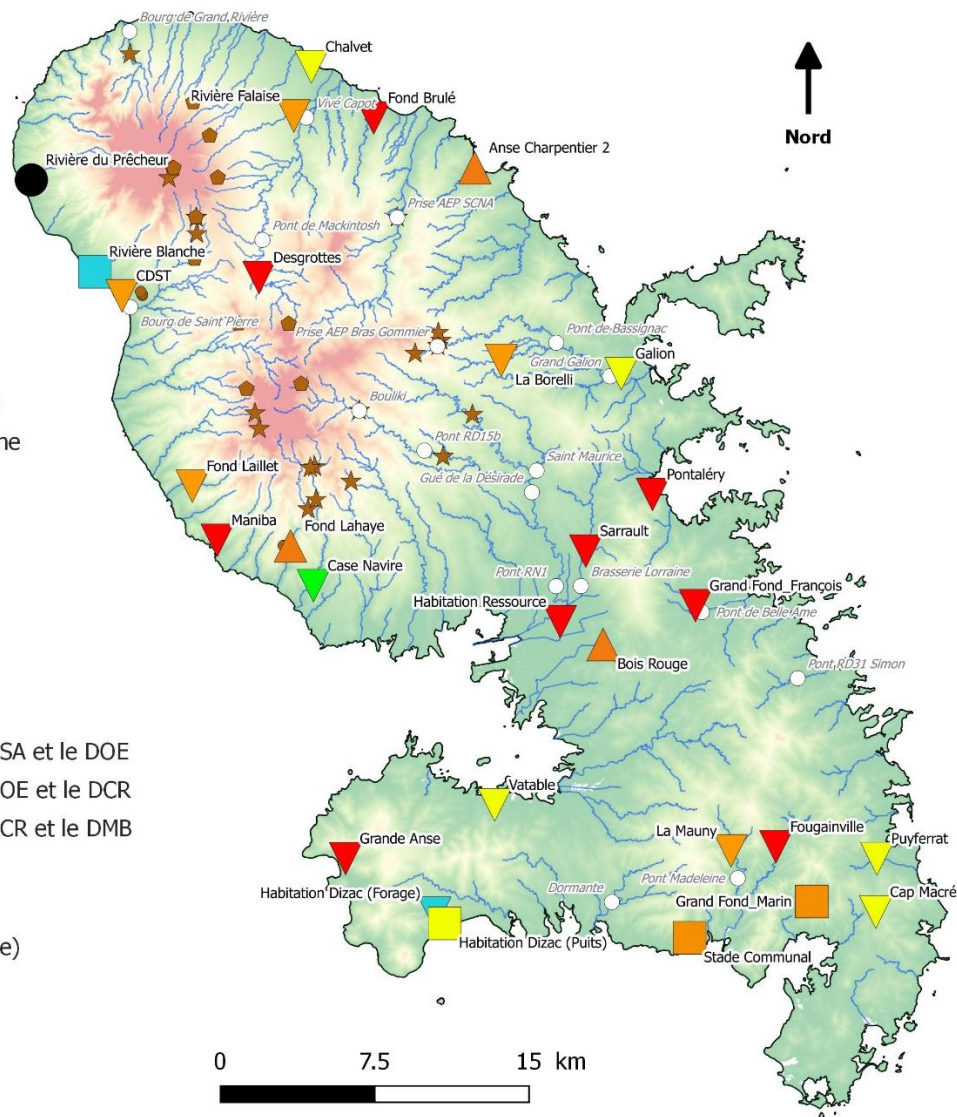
Bourg de Grand Rivière
Chalvet
Rivière Falaise
Vivé Capot
Fond Brulé
Nord
Anse Charpentier 2
Rivière du Prêcheur
Prise AEP SCNA
Pont de Mackintosh
Rivière Blanche
Desgrottes
CDST
Bourg de Saint Pierre
Prise AEP Bras Gommier
Pont de Bassignac
Grand Galion
Galion
La Borelli
Bouliki
ne
Pont RD15b
Saint Maurice
Gué de la Désirade
Pontaléry
Fond Laillet
Maniba
Fond Lahaye
Sarrault
Case Navire
Pont RN1
Brasserie Lorraine
Grand Fond_François
Habitation Ressource
Pont de Belle Ame
Bois Rouge
Pont RD31 Simon
SA et le DOE
OE et le DCR
CR et le DMB
Vatable
Grande Anse
La Mauny
Fougainville
Puyferrat
Pont Madeleine
Dormante
Habitation Dizac (Forage)
Grand Fond_Marin
Cap Macré
e)
Habitation Dizac (Puits)
Stade Communal
0
7.5
15 km